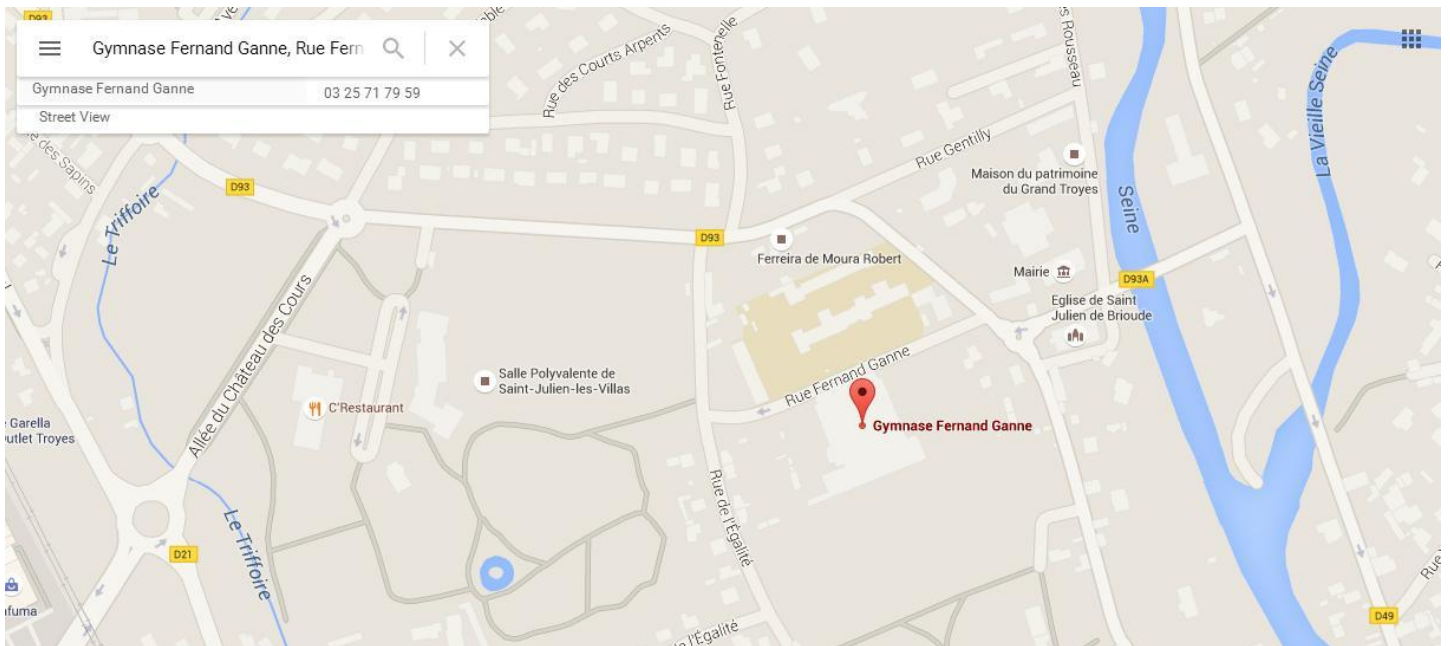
Gymnase Fernand Ganne, Rue Fern

Gymnase Fernand Ganne
03 25 71 79 59

Street View

D93
des Sapins
Rue des Courts Arpents
Rue Fontenelle
s Rousseau
La Vieille Seine
Le Triffoire
D93
Rue Gentilly
Maison du patrimoine du Grand Troyes
Seine
D93
Ferreira de Moura Robert
Mairie
D93A
Eglise de Saint Julien de Brioude
Allée du Château des Cours
Salle Polyvalente de Saint-Julien-les-Villas
Rue Fernand Ganne
C'Restaurant
Gymnase Fernand Ganne
Garella
utlet Troyes
Rue de l'Égalité
Le Triffoire
D21
fuma
l'Égalité
D49
Ru